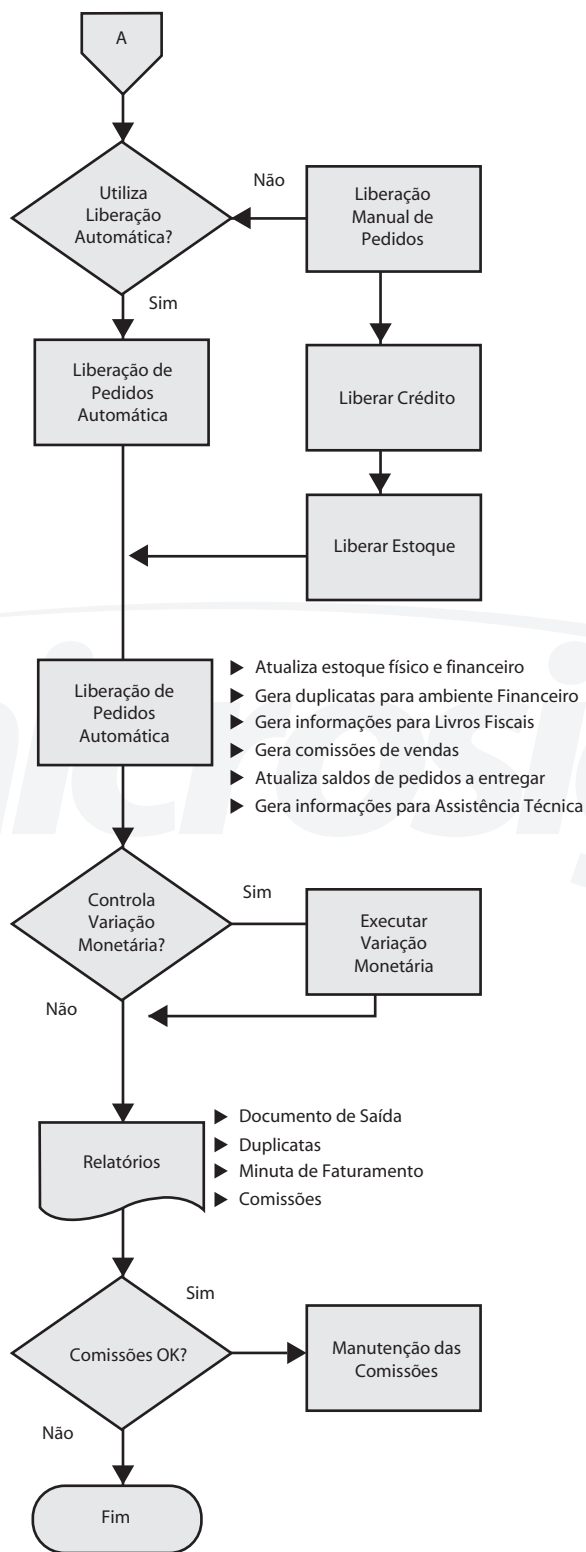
A

Utiliza Liberação Automática?

Não

Liberação Manual de Pedidos

Sim

Liberação de Pedidos Automática

Liberar Crédito

Liberar Estoque

Liberação de Pedidos Automática

▶ Atualiza estoque físico e financeiro
▶ Gera duplicatas para ambiente Financeiro
▶ Gera informações para Livros Fiscais
▶ Gera comissões de vendas
▶ Atualiza saldos de pedidos a entregar
▶ Gera informações para Assistência Técnica

Controla Variação Monetária?

Sim

Executar Variação Monetária

Não

Relatórios

▶ Documento de Saída
▶ Duplicatas
▶ Minuta de Faturamento
▶ Comissões

Sim

Comissões OK?

Manutenção das Comissões

Não

Fim